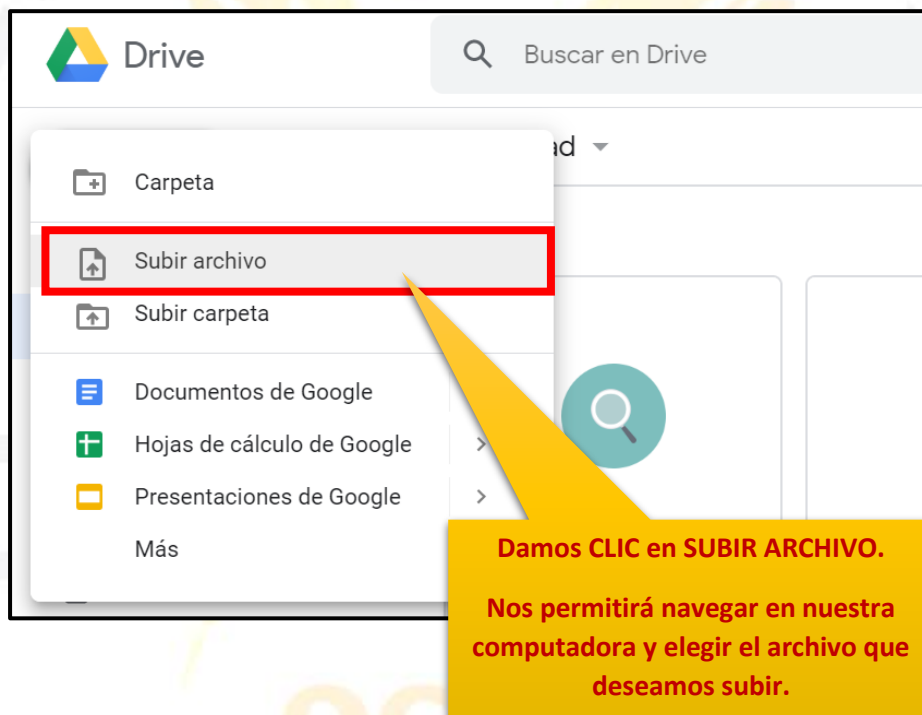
Drive

Buscar en Drive

ad

Carpeta

Subir archivo

Subir carpeta

Documentos de Google

Hojas de cálculo de Google

Presentaciones de Google

Más

Damos CLIC en SUBIR ARCHIVO.

Nos permitirá navegar en nuestra computadora y elegir el archivo que deseamos subir.